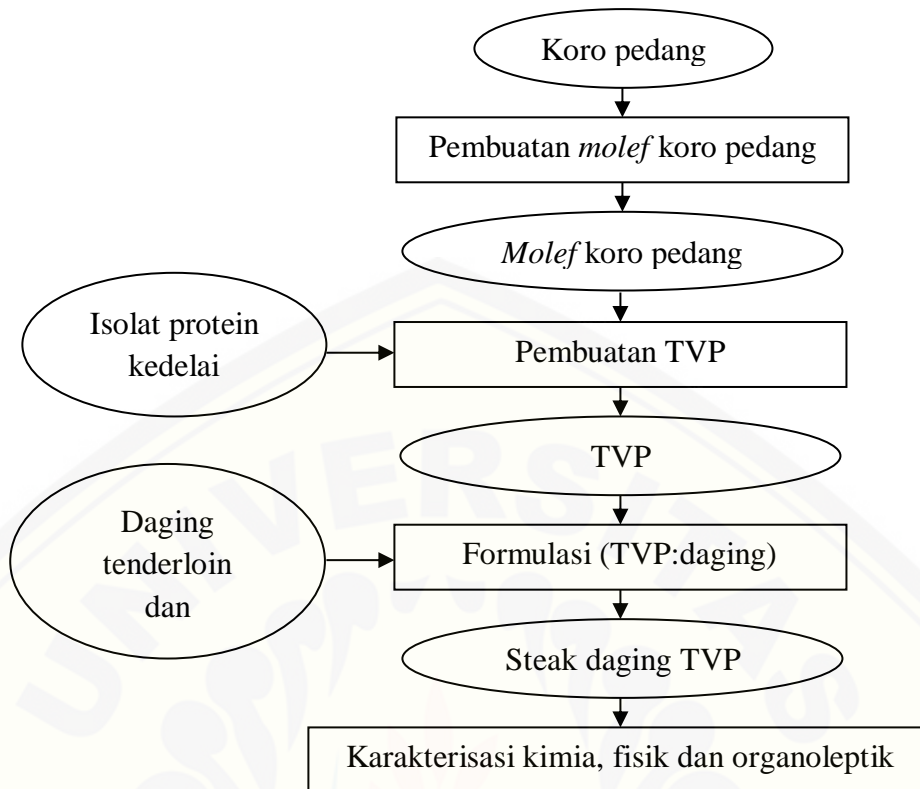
Koro pedang

Pembuatan *molef* koro pedang

*Molef* koro pedang

Isolat protein kedelai

Pembuatan TVP

TVP

Daging tenderloin dan

Formulasi (TVP:daging)

Steak daging TVP

Karakterisasi kimia, fisik dan organoleptik